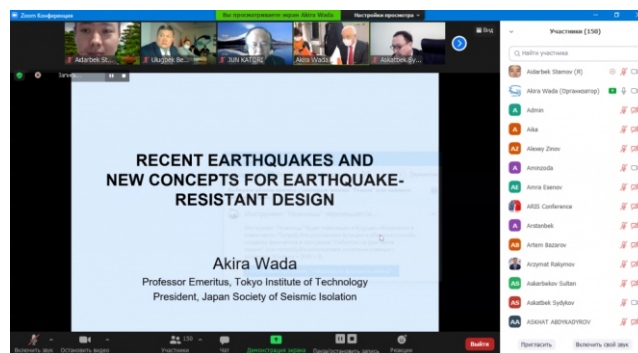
Zoom Конференция

Вы просматриваете экран Akira Wada

Настройки просмотра

Вид

Aidarbek St...

Ulugbek Be...

JUN KATORI

Akira Wada

Askarbek Sy...

Запись...

RECENT EARTHQUAKES AND NEW CONCEPTS FOR EARTHQUAKE-RESISTANT DESIGN

Akira Wada

Professor Emeritus, Tokyo Institute of Technology

President, Japan Society of Seismic Isolation

Участники (150)

Найти участника

Aidarbek Stamov (Я)

Akira Wada (Организатор)

Admin

Aiia

Alexey Zinov

Aminzoda

Amra Esenov

ARIS Conference

Arstanbek

Artem Bazarov

Arzymat Rakymov

Askarbekov Sultan

Askatbek Sydykov

ASKHAT ABDYKADYROV

Пригласить

Включить свой звук

Включить звук

Остановить видео

150

Участники

Чат

Демонстрация экрана

Приостановить запись

Реакции

Выйти